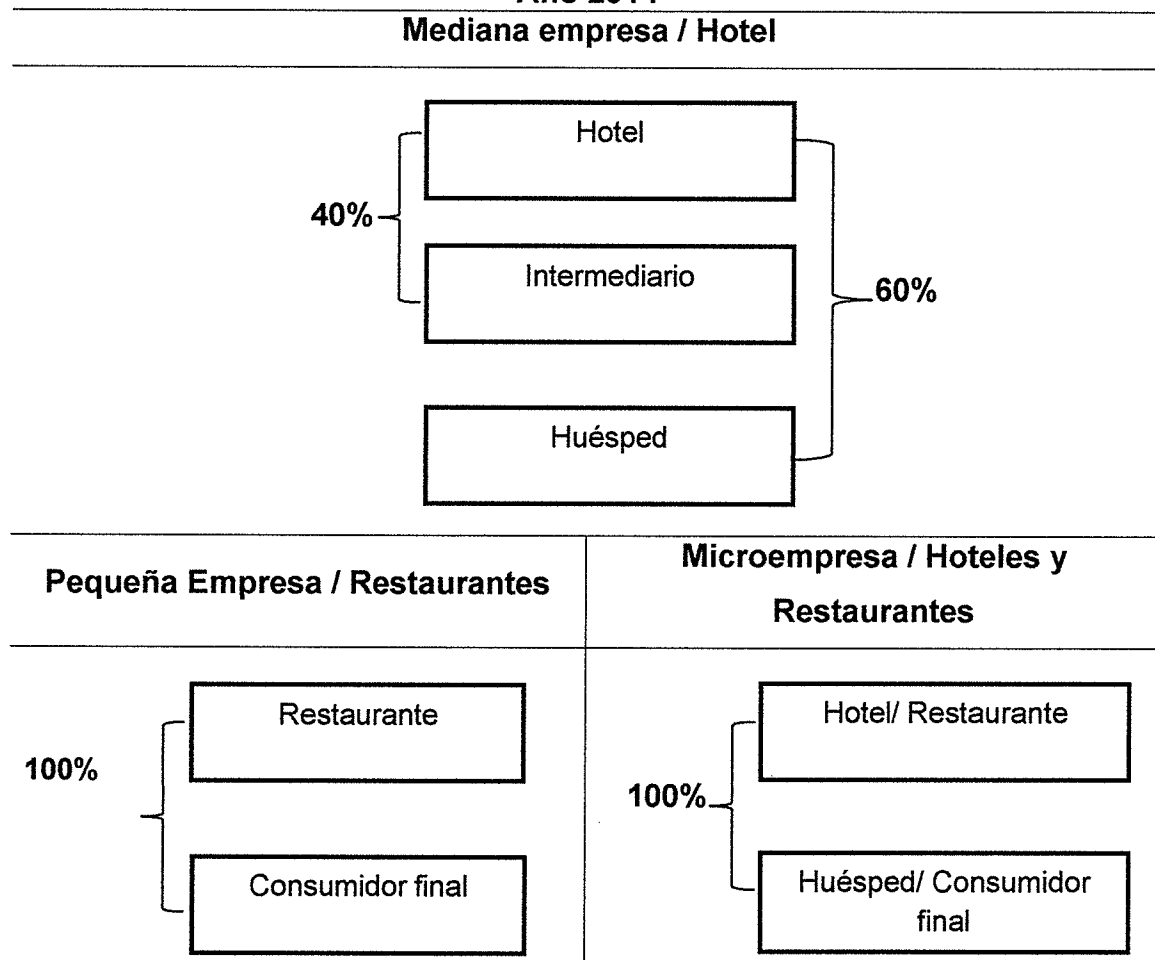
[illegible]

Mediana empresa / Hotel

Hotel

40%

Intermediario

60%

Huésped

| Pequeña Empresa / Restaurantes | Microempresa / Hoteles y Restaurantes |
|---|---|
| Restaurante<br>100%<br>Consumidor final | Hotel/ Restaurante<br>100%<br>Huésped/ Consumidor final |